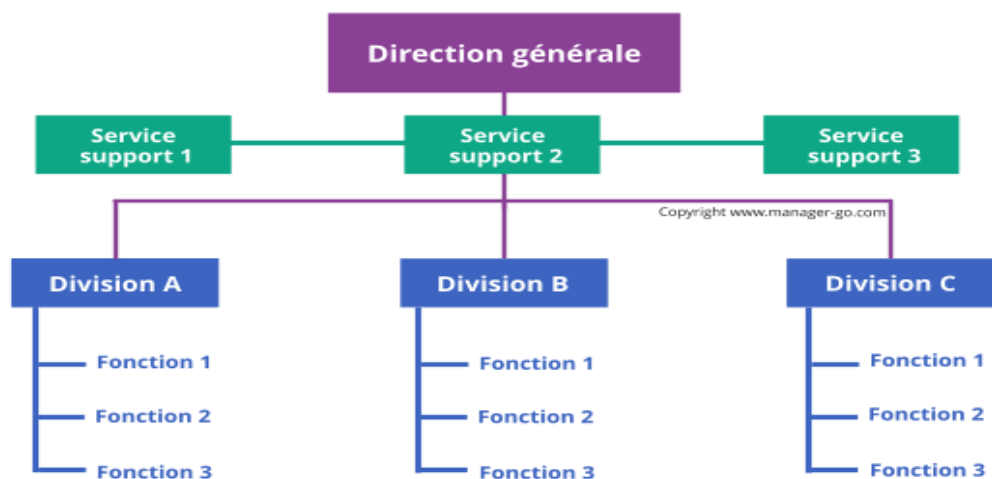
Direction générale

Service support 1

Service support 2

Service support 3

Copyright www.manager-go.com

Division A

Fonction 1

Fonction 2

Fonction 3

Division B

Fonction 1

Fonction 2

Fonction 3

Division C

Fonction 1

Fonction 2

Fonction 3